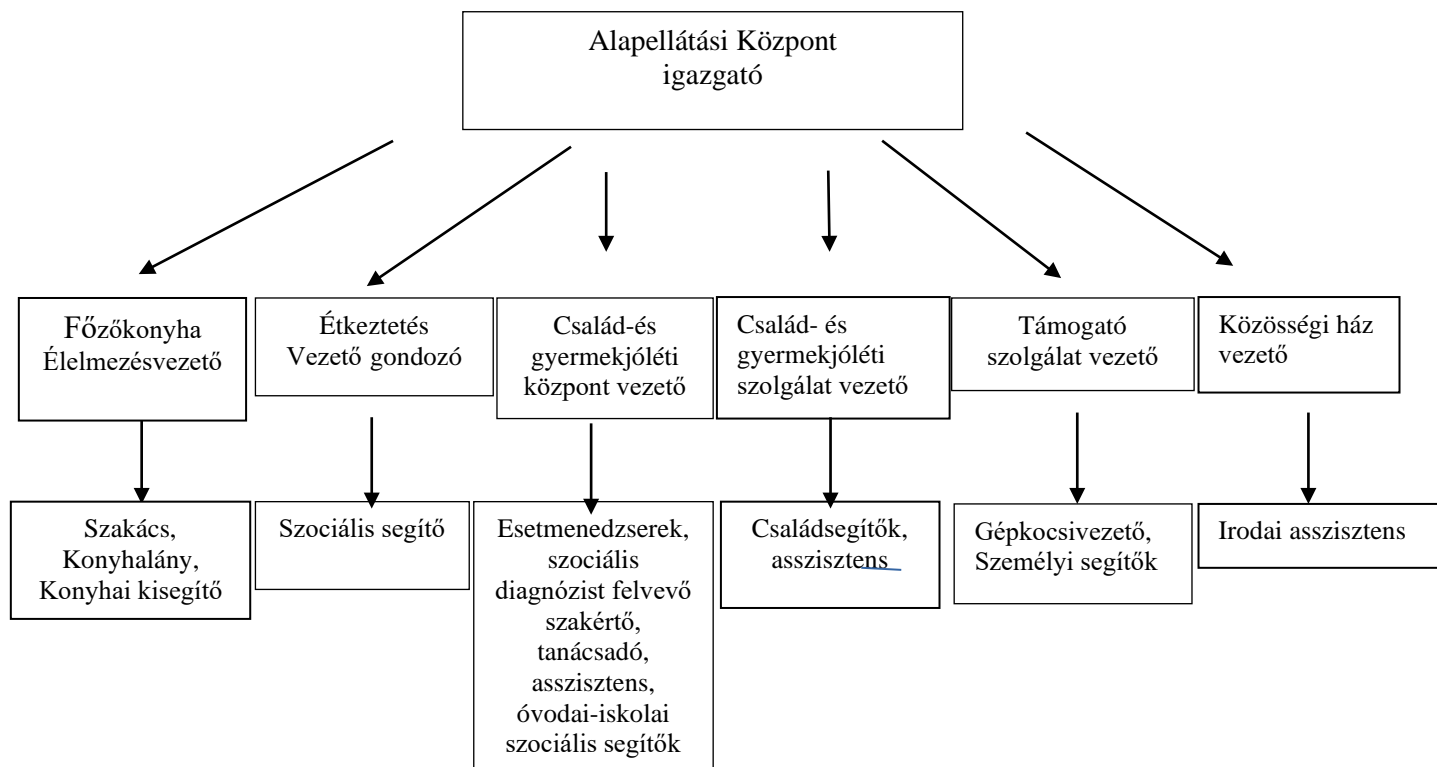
Alapellátási Központ
igazgató

Főzőkonyha
Élelmezésvezető

Étkeztetés
Vezető gondozó

Család-és
gyermekjóléti
központ vezető

Család- és
gyermekjóléti
szolgálat vezető

Támogató
szolgálat vezető

Közösségi ház
vezető

Szakács,
Konyhalány,
Konyhai kisegítő

Szociális segítő

Esetmenedzserek,
szociális
diagnózist felvevő
szakértő,
tanácsadó,
asszisztens,
óvodai-iskolai
szociális segítők

Családsegítők,
asszisztens

Gépkocsivezető,
Személyi segítők

Irodai asszisztens